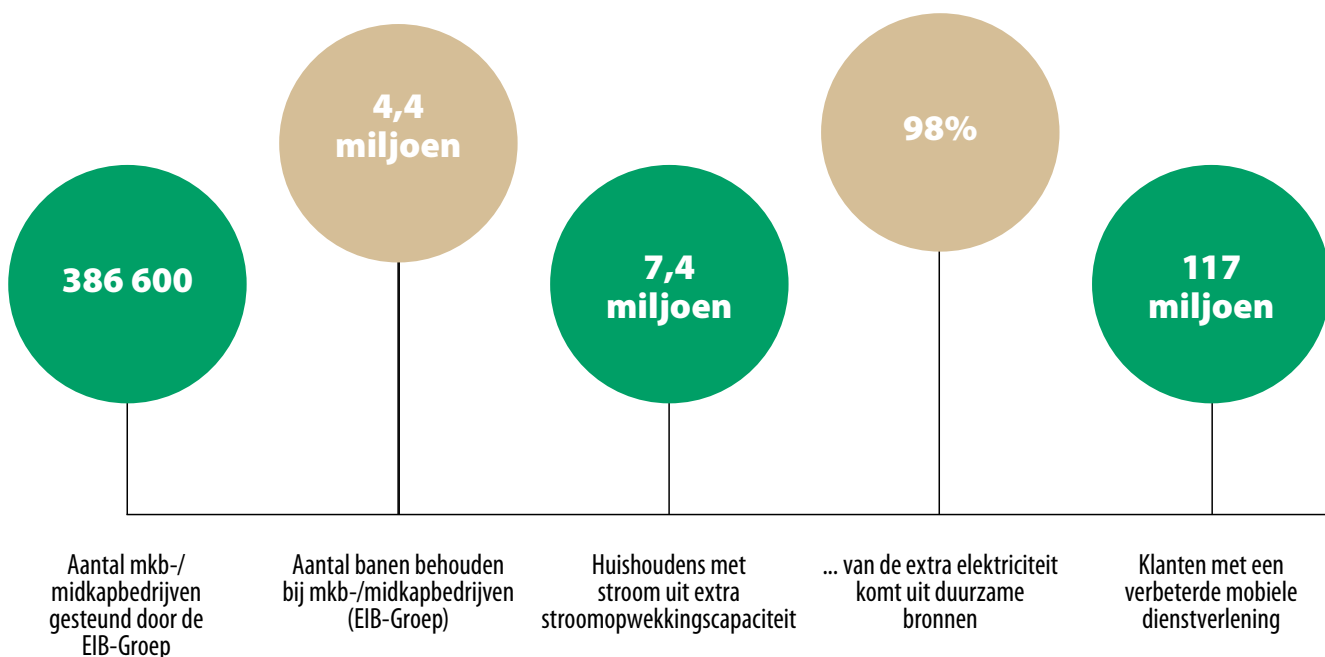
4,4 miljoen

98%

386 600

7,4 miljoen

117 miljoen

Aantal mkb-/ midkapbedrijven gesteund door de EIB-Groep

Aantal banen behouden bij mkb-/midkapbedrijven (EIB-Groep)

Huishoudens met stroom uit extra stroomopwekkingscapaciteit

... van de extra elektriciteit komt uit duurzame bronnen

Klanten met een verbeterde mobiele dienstverlening